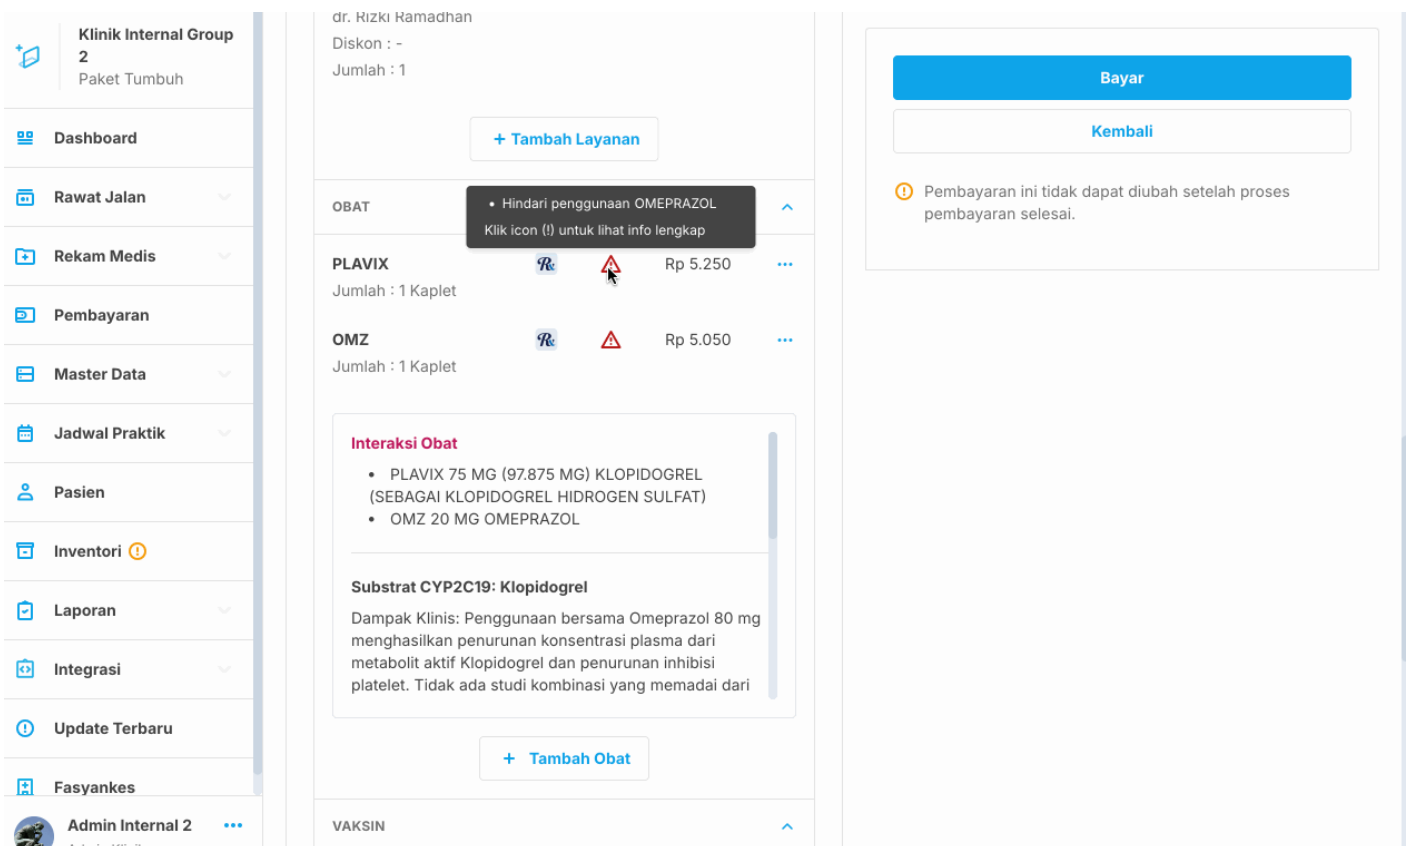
Klinik Internal Group 2
Paket Tumbuh

Dashboard
Rawat Jalan
Rekam Medis
Pembayaran
Master Data
Jadwal Praktik
Pasien
Inventori
Laporan
Integrasi
Update Terbaru
Fasyankes

Admin Internal 2 •••

dr. Rizki Ramadhan
Diskon : -
Jumlah : 1

+ Tambah Layanan

OBAT

• Hindari penggunaan OMEPRAZOL
Klik icon (!) untuk lihat info lengkap

PLAVIX
Jumlah : 1 Kaplet
Rp 5.250 •••

OMZ
Jumlah : 1 Kaplet
Rp 5.050 •••

Interaksi Obat
• PLAVIX 75 MG (97.875 MG) KLOPIDOGREL (SEBAGAI KLOPIDOGREL HIDROGEN SULFAT)
• OMZ 20 MG OMEPRAZOL

Substrat CYP2C19: Klopidogrel
Dampak Klinis: Penggunaan bersama Omeprazol 80 mg menghasilkan penurunan konsentrasi plasma dari metabolit aktif Klopidogrel dan penurunan inhibisi platelet. Tidak ada studi kombinasi yang memadai dari

+ Tambah Obat

VAKSIN

Bayar
Kembali

Pembayaran ini tidak dapat diubah setelah proses pembayaran selesai.